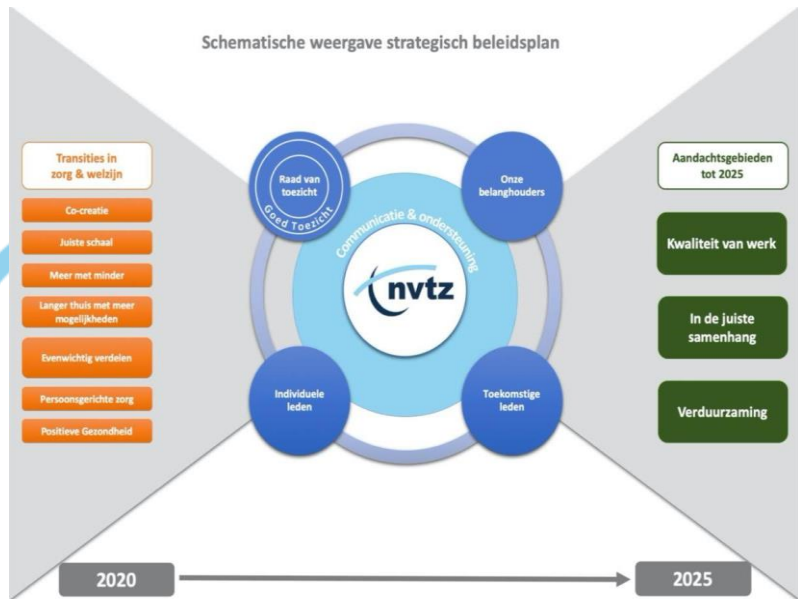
Schematische weergave strategisch beleidsplan

Transities in zorg & welzijn

Co-creatie

Juiste schaal

Meer met minder

Langer thuis met meer mogelijkheden

Evenwichtig verdelen

Persoonsgerichte zorg

Positieve Gezondheid

Raad van toezicht

Goed Toezicht

Onze belanghouders

Communicatie & ondersteuning

nvtz

Individuele leden

Toekomstige leden

Aandachtsgebieden tot 2025

Kwaliteit van werk

In de juiste samenhang

Verduurzaming

2020

2025